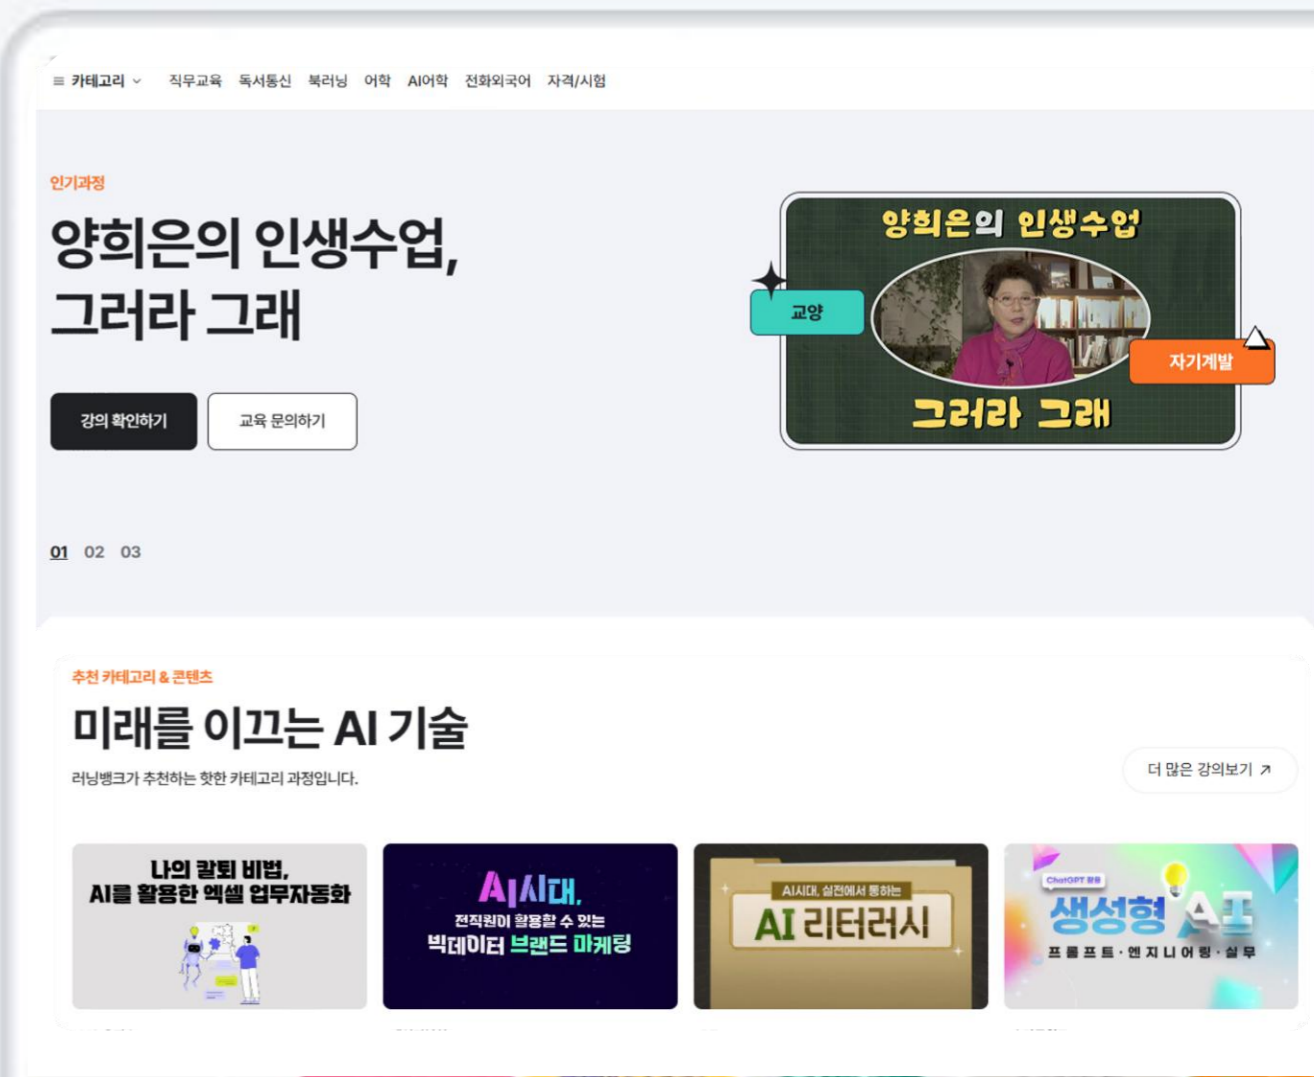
≡ 카테고리 ⌄ 직무교육 독서통신 북러닝 어학 AI어학 전화외국어 자격/시험

인기과정

양희은의 인생수업, 그러라 그래

강의 확인하기 교육 문의하기

양희은의 인생수업

교양

자기계발

그러라 그래

01 02 03

추천 카테고리 & 콘텐츠

미래를 이끄는 AI 기술

러닝뱅크가 추천하는 핫한 카테고리 과정입니다.

더 많은 강의보기 ↗

나의 칼퇴 비법, AI를 활용한 엑셀 업무자동화

AI시대, 전직원이 활용할 수 있는 빅데이터 브랜드 마케팅

AI시대, 실전에서 통하는 AI 리터러시

ChatGPT 활용 생성형 AI 프롬프트·엔지니어링·실무